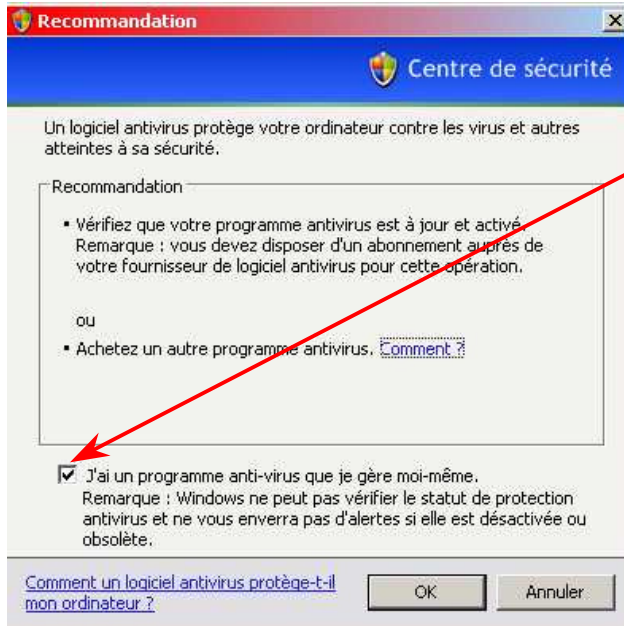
Recommandation

Centre de sécurité

Un logiciel antivirus protège votre ordinateur contre les virus et autres atteintes à sa sécurité.

Recommandation

• Vérifiez que votre programme antivirus est à jour et activé. Remarque : vous devez disposer d'un abonnement auprès de votre fournisseur de logiciel antivirus pour cette opération.

ou

• Achetez un autre programme antivirus. Comment ?

J'ai un programme anti-virus que je gère moi-même. Remarque : Windows ne peut pas vérifier le statut de protection antivirus et ne vous enverra pas d'alertes si elle est désactivée ou obsolète.

Comment un logiciel antivirus protège-t-il mon ordinateur ?

OK

Annuler